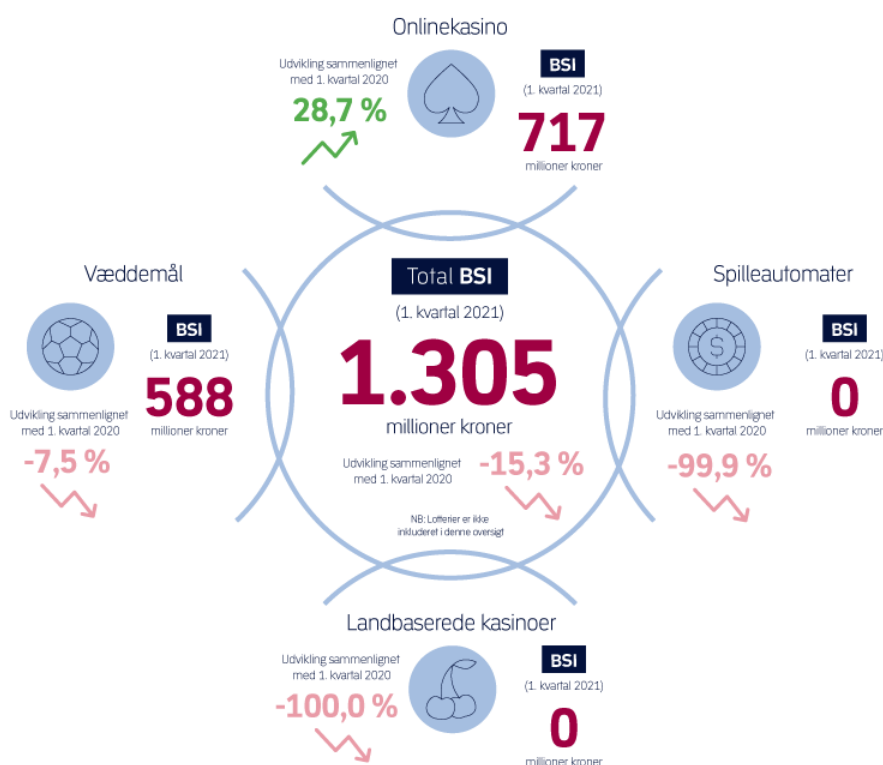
Onlinekasino

Udvikling sammenlignet med 1. kvartal 2020

28,7 %

BSI

(1. kvartal 2021)

717

millioner kroner

Væddemål

BSI

(1. kvartal 2021)

588

millioner kroner

Udvikling sammenlignet med 1. kvartal 2020

-7,5 %

Total BSI

(1. kvartal 2021)

1.305

millioner kroner

Udvikling sammenlignet med 1. kvartal 2020

-15,3 %

NB: Lotterier er ikke inkluderet i denne oversigt

Spilleautomater

BSI

(1. kvartal 2021)

0

millioner kroner

Udvikling sammenlignet med 1. kvartal 2020

-99,9 %

Landbaserede kasinoer

Udvikling sammenlignet med 1. kvartal 2020

-100,0 %

BSI

(1. kvartal 2021)

0

millioner kroner